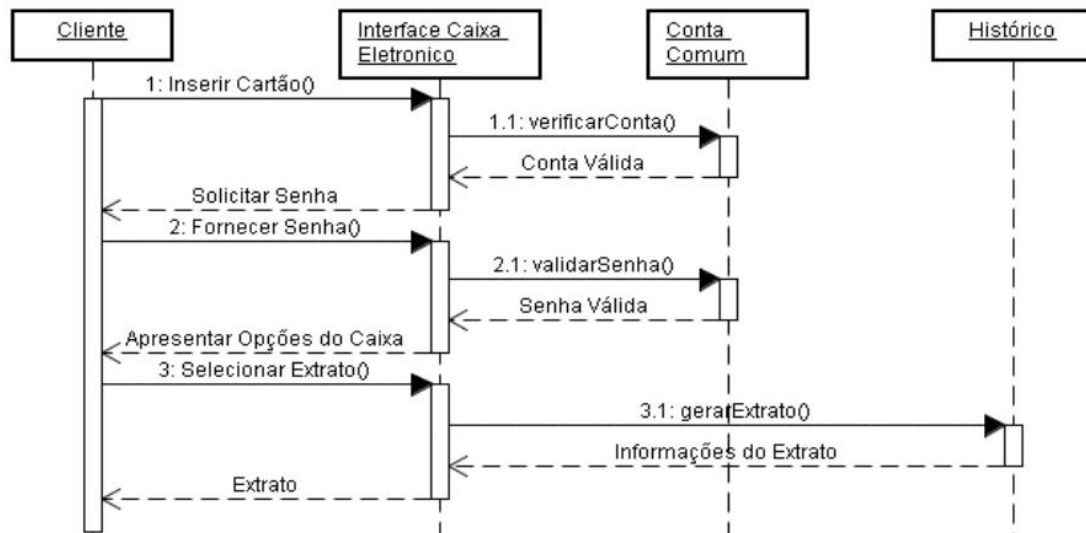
Cliente

Interface Caixa Eletronico

Conta Comum

Histórico

1: Inserir Cartão()

1.1: verificarConta()

Conta Válida

Solicitar Senha

2: Fornecer Senha()

2.1: validarSenha()

Senha Válida

Apresentar Opções do Caixa

3: Selecionar Extrato()

3.1: gerarExtrato()

Informações do Extrato

Extrato